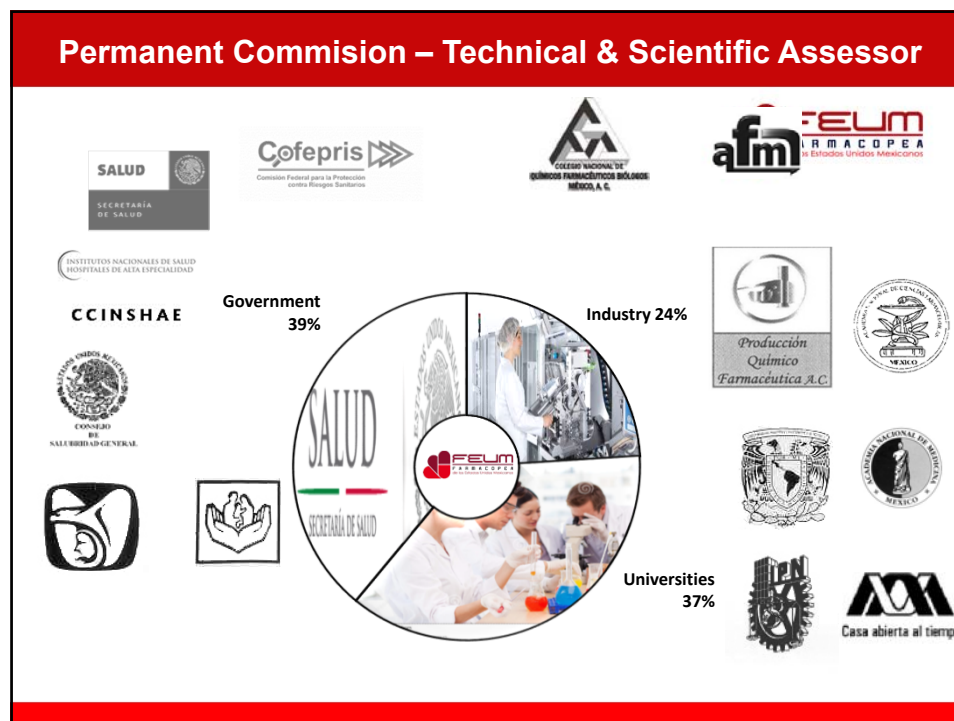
Permanent Commision – Technical & Scientific Assessor

SALUD
SECRETARÍA DE SALUD

Cofepris
Comisión Federal para la Protección contra Riesgos Sanitarios

COLEGIO NACIONAL DE QUÍMICOS FARMACÉUTICOS BIÓLOGOS MÉXICO, A. C.

afm

FEUM
FARMACOPEA
de los Estados Unidos Mexicanos

INSTITUTOS NACIONALES DE SALUD
HOSPITALES DE ALTA ESPECIALIDAD

CCINSHAE

CONSEJO DE SALUBRIDAD GENERAL

Government
39%

Industry 24%

Universities
37%

SALUD
SECRETARÍA DE SALUD

FEUM
FARMACOPEA

Producción Químico Farmacéutica A.C.

MEXICO

ACADEMIA NACIONAL DE MEDICINA
MEXICO

IPN

Casa abierta al tiemp